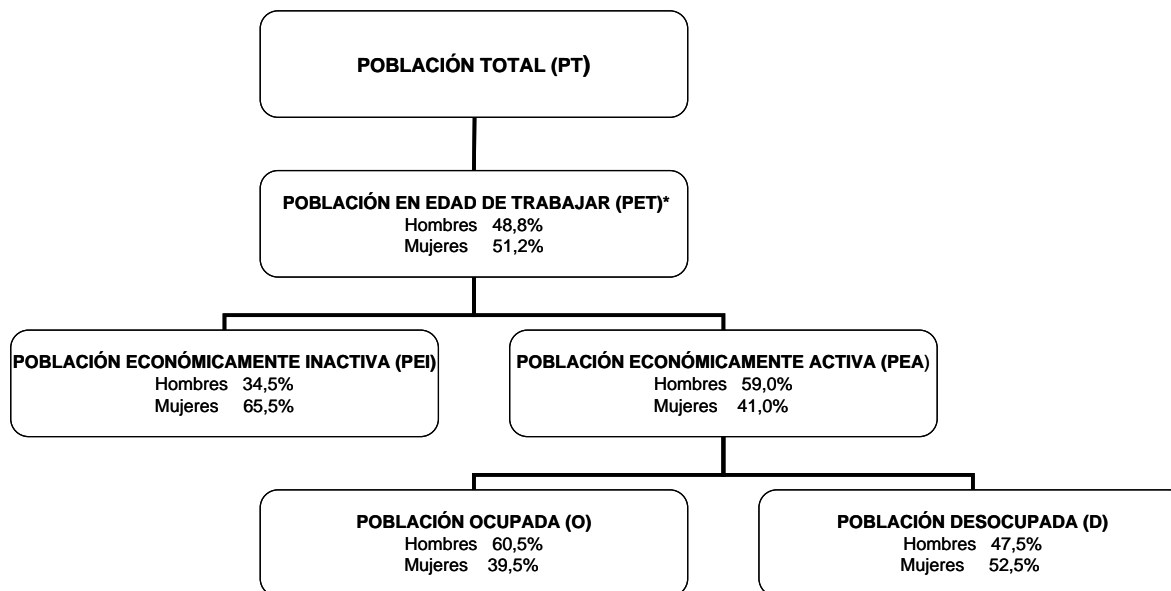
POBLACIÓN TOTAL (PT)

POBLACIÓN EN EDAD DE TRABAJAR (PET)*
Hombres 48,8%
Mujeres 51,2%

POBLACIÓN ECONÓMICAMENTE INACTIVA (PEI)
Hombres 34,5%
Mujeres 65,5%

POBLACIÓN ECONÓMICAMENTE ACTIVA (PEA)
Hombres 59,0%
Mujeres 41,0%

POBLACIÓN OCUPADA (O)
Hombres 60,5%
Mujeres 39,5%

POBLACIÓN DESOCUPADA (D)
Hombres 47,5%
Mujeres 52,5%